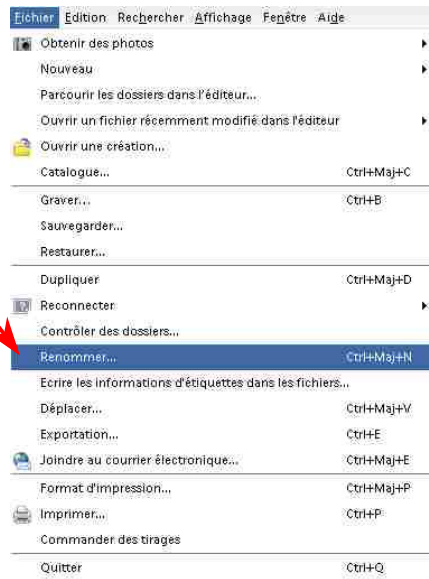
Fichier Edition Rechercher Affichage Fenêtre Aide

Obtenir des photos
Nouveau
Parcourir les dossiers dans l'éditeur...
Ouvrir un fichier récemment modifié dans l'éditeur
Ouvrir une création...
Catalogue... Ctrl+Maj+C
Graver... Ctrl+B
Sauvegarder...
Restaurer...
Dupliquer Ctrl+Maj+D
Reconnecter
Contrôler des dossiers...
Renommer... Ctrl+Maj+N
Ecrire les informations d'étiquettes dans les fichiers...
Déplacer... Ctrl+Maj+V
Exportation... Ctrl+E
Joindre au courrier électronique... Ctrl+Maj+E
Format d'impression... Ctrl+Maj+P
Imprimer... Ctrl+P
Commander des tirages
Quitter Ctrl+Q